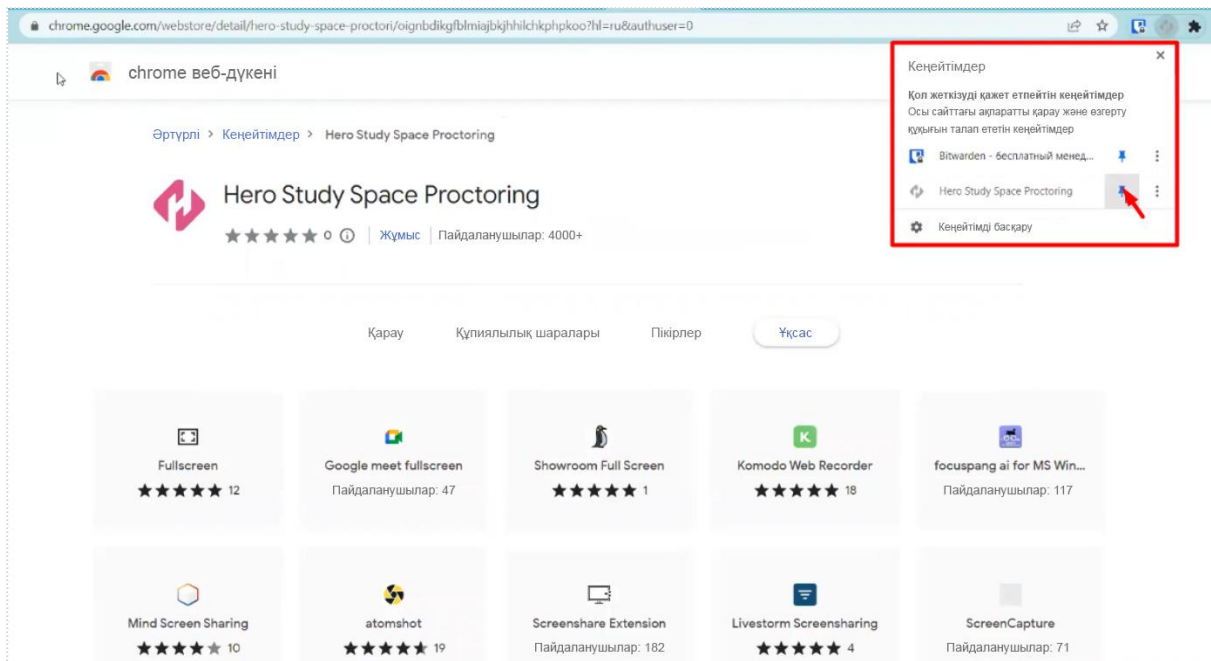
chrome.google.com/webstore/detail/hero-study-space-proctori/oignbdikgfblmiajbkjhhilchkphpkoo?hl=ru&authuser=0

chrome веб-дүкені

Әртүрлі > Кеңейтімдер > Hero Study Space Proctoring

Hero Study Space Proctoring

★★★★★ 0 ⓘ | Жұмыс | Пайдаланушылар: 4000+

Кеңейтімдер

Қол жеткізуді қажет етпейтін кеңейтімдер
Осы сайттағы ақпаратты қарау және өзгерту құқығын талап ететін кеңейтімдер

Bitwarden - бесплатный менед...

Hero Study Space Proctoring

Кеңейтімді басқару

Қарау | Құпиялылық шаралары | Пікірлер | Ұқсас

Fullscreen
★★★★★ 12

Google meet fullscreen
Пайдаланушылар: 47

Showroom Full Screen
★★★★★ 1

Komodo Web Recorder
★★★★★ 18

focuspang ai for MS Win...
Пайдаланушылар: 117

Mind Screen Sharing
★★★★★ 10

atomshot
★★★★★ 19

Screenshare Extension
Пайдаланушылар: 182

Livestorm Screensharing
★★★★★ 4

ScreenCapture
Пайдаланушылар: 71